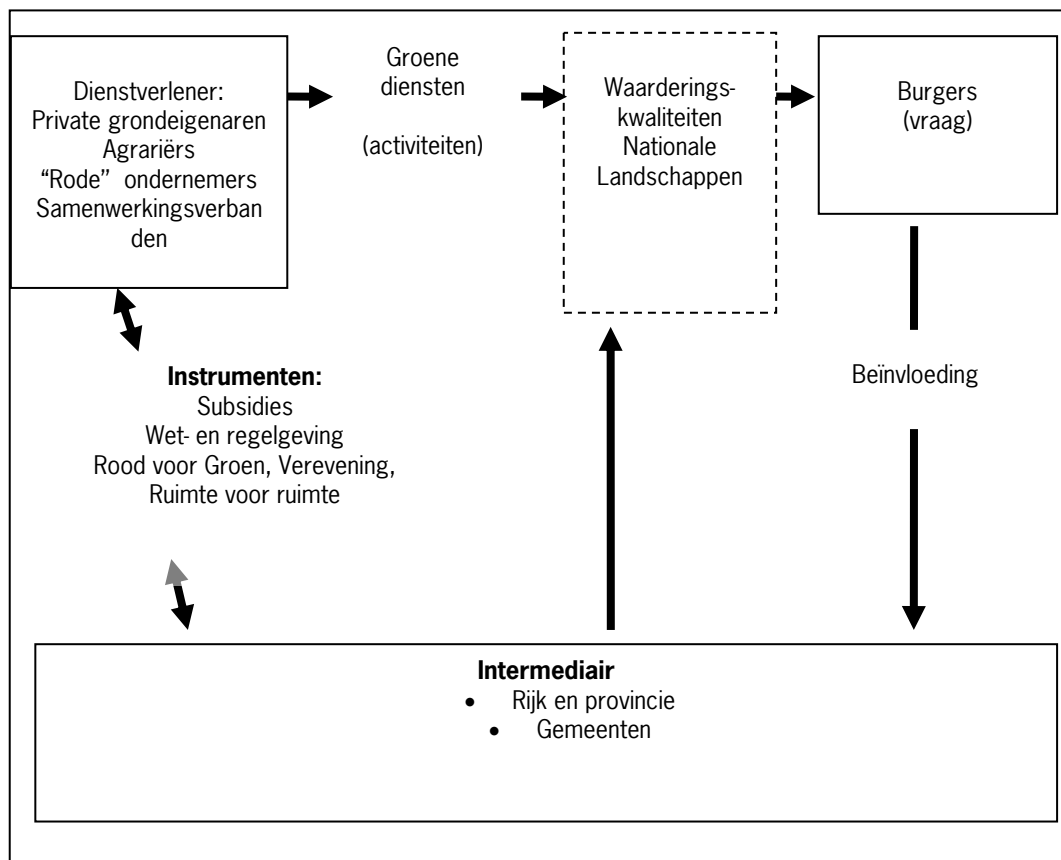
Dienstverlener:
Private grondeigenaren
Agrariërs
"Rode" ondernemers
Samenwerkingsverbanden

Groene diensten

(activiteiten)

Waarderingskwaliteiten
Nationale Landschappen

Burgers
(vraag)

Instrumenten:
Subsidies
Wet- en regelgeving
Rood voor Groen, Verevening,
Ruimte voor ruimte

Beïnvloeding

Intermediair
• Rijk en provincie
• Gemeenten